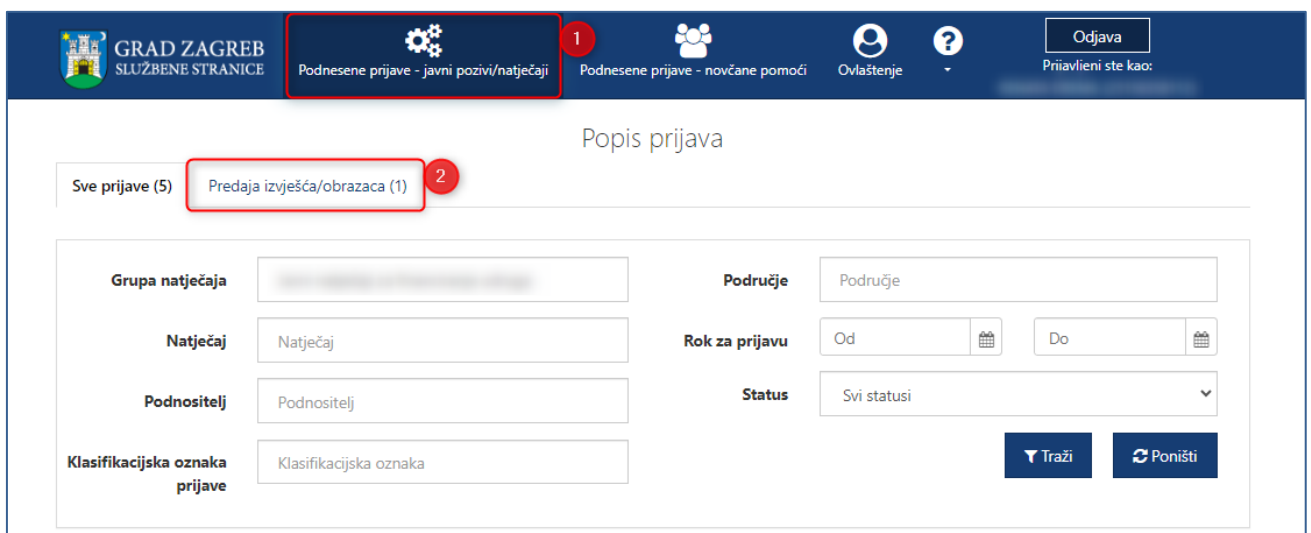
GRAD ZAGREB
SLUŽBENE STRANICE

Podnesene prijave - javni pozivi/natječaji 1

Podnesene prijave - novčane pomoći

Ovlaštenje

Odjava
Prijavljeni ste kao: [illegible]

Popis prijava

Sve prijave (5)
Predaja izvješća/obrazaca (1) 2

Grupa natječaja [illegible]
Područje Područje
Natječaj Natječaj
Rok za prijavu Od Do
Podnositelj Podnositelj
Status Svi statusi
Klasifikacijska oznaka prijave Klasifikacijska oznaka

Traži
Poništi